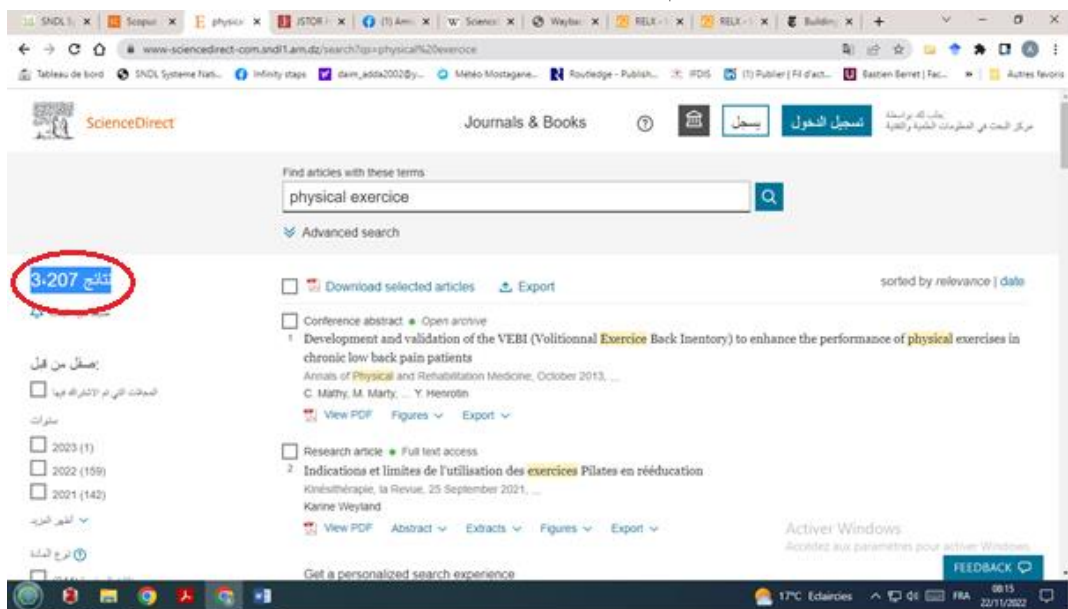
SNDL | Scopus | physical | JSTOR | (1) Ami | Science | Wayback | RELX | RELX | Building | +

www-sciencedirect-com.sndl1.arn.dz/search?qs=physical%20exercice

Tableau de bord | SNDL Systeme Nati... | Infinity steps | daim_adda2002@y... | Météo Mostagane... | Routledge - Publish... | IFDIS | (1) Publier | Fil d'act... | Bastien Berret | Fac... | Autres favoris

ScienceDirect

Journals & Books

يسجل | تسجيل الدخول

مركز البحث في المعلومات العلمية والتقنية

Find articles with these terms

physical exercice

Advanced search

نتائج 3،207

Download selected articles | Export

sorted by relevance | date

Conference abstract • Open archive

1 Development and validation of the VEBI (Volitionnal Exercice Back Inentory) to enhance the performance of physical exercises in chronic low back pain patients

Annals of Physical and Rehabilitation Medicine, October 2013, ...

C. Mathy, M. Marty, ... Y. Henrotin

View PDF | Figures | Export

تصفح من قبل:

المجلات التي تم الاشتراك فيها

سنوات

2023 (1)

2022 (159)

2021 (142)

أظهر المزيد

نوع المادة

Research article • Full text access

2 Indications et limites de l'utilisation des exercices Pilates en rééducation

Kinésithérapie, la Revue, 25 September 2021, ...

Karine Weyland

View PDF | Abstract | Extracts | Figures | Export

Activer Windows
Accédez aux paramètres pour activer Windows.

Get a personalized search experience

FEEDBACK

17°C Eclaircies | FRA | 08:15 22/11/2022